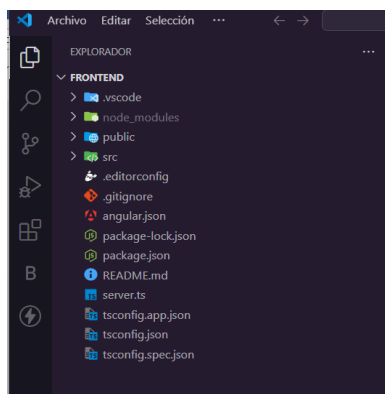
Archivo Editar Selección ···

EXPLORADOR ···

FRONTEND
.vscode
node_modules
public
src
.editorconfig
.gitignore
angular.json
package-lock.json
package.json
README.md
server.ts
tsconfig.app.json
tsconfig.json
tsconfig.spec.json

B